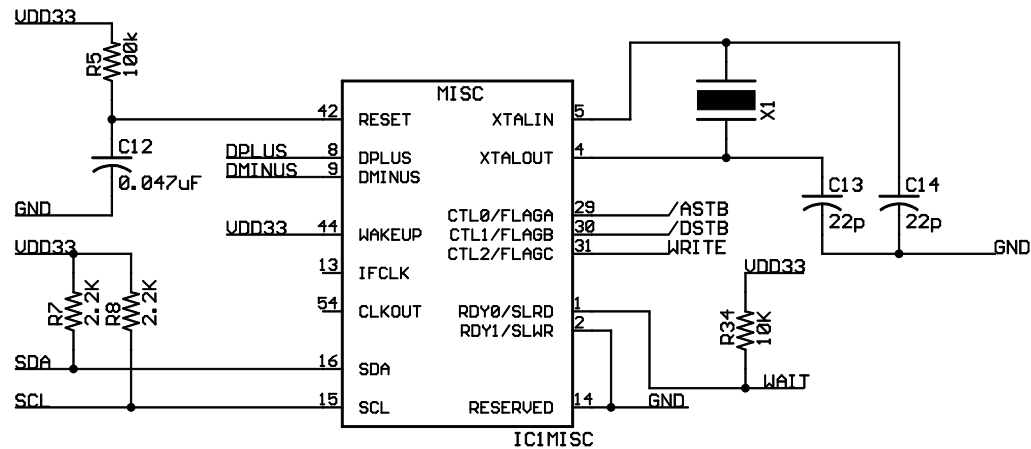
VDD33
R5 100k
42 RESET
MISC
5 XTALIN
X1
C12
0.047uF
DPLUS 8 DPLUS
DMINUS 9 DMINUS
XTALOUT 4
GND
C13 22p
C14 22p
GND
VDD33 44 WAKEUP
CTL0/FLAGA 29 /ASTB
CTL1/FLAGB 30 /DSTB
CTL2/FLAGC 31 WRITE
VDD33
13 IFCLK
VDD33
R7 2.2K
R8 2.2K
54 CLKOUT
RDY0/SLRD 1
RDY1/SLWR 2
R34 10K
SDA 16 SDA
WAIT
SCL 15 SCL
RESERVED 14 GND
IC1MISC